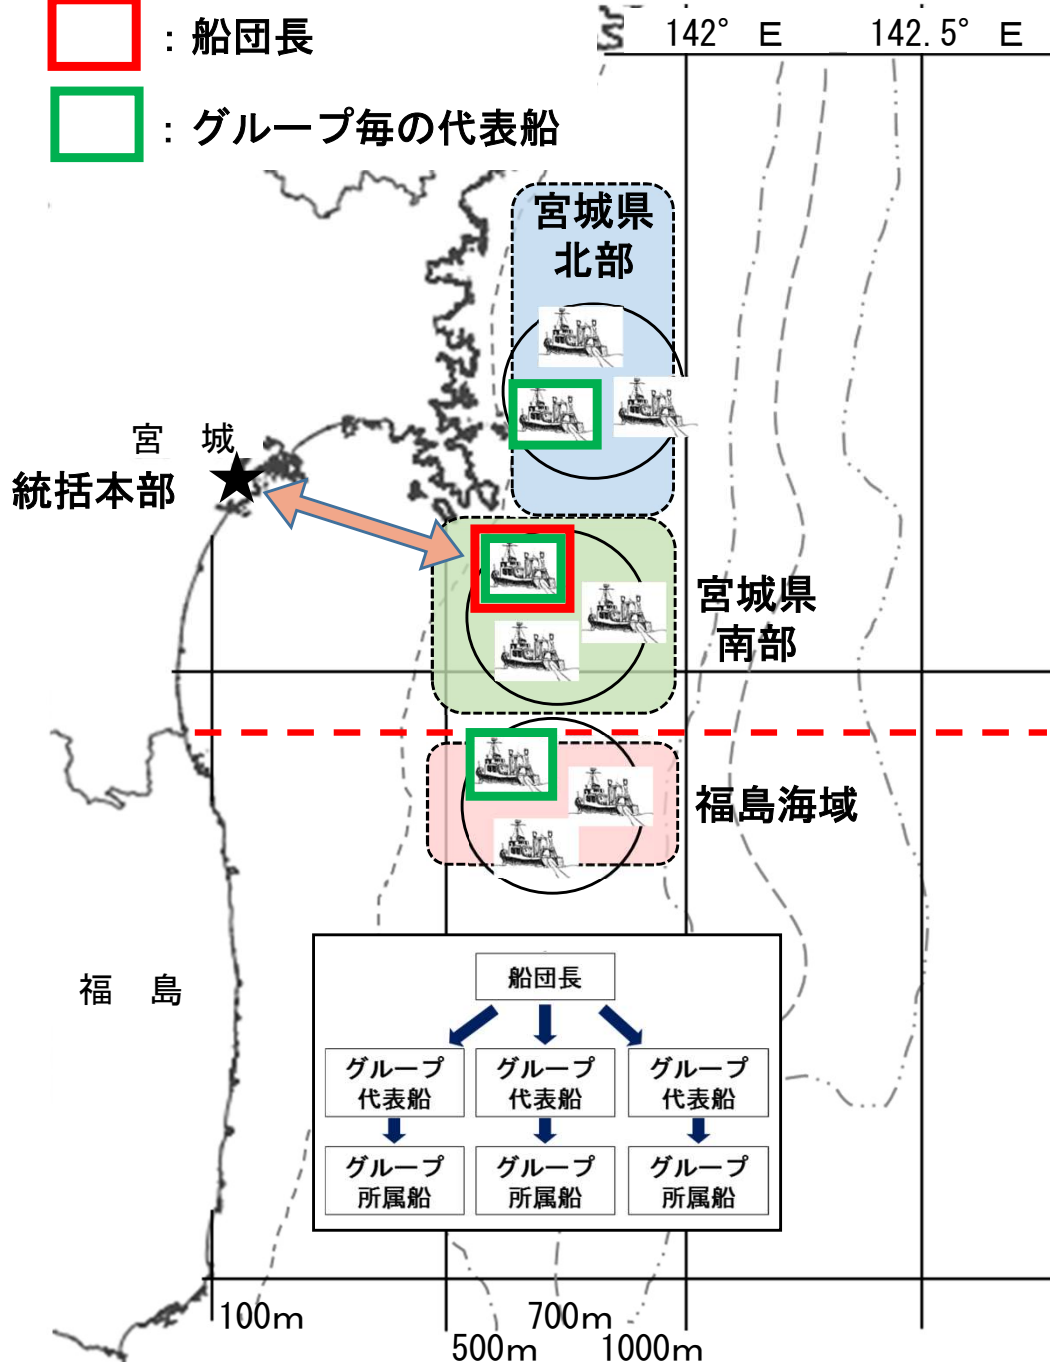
：船団長

：グループ毎の代表船

142° E

142.5° E

宮城県北部

宮　城

統括本部

宮城県南部

福島海域

福　島

船団長

| グループ代表船 | グループ代表船 | グループ代表船 |
|---|---|---|
| グループ所属船 | グループ所属船 | グループ所属船 |

100m

700m

500m

1000m